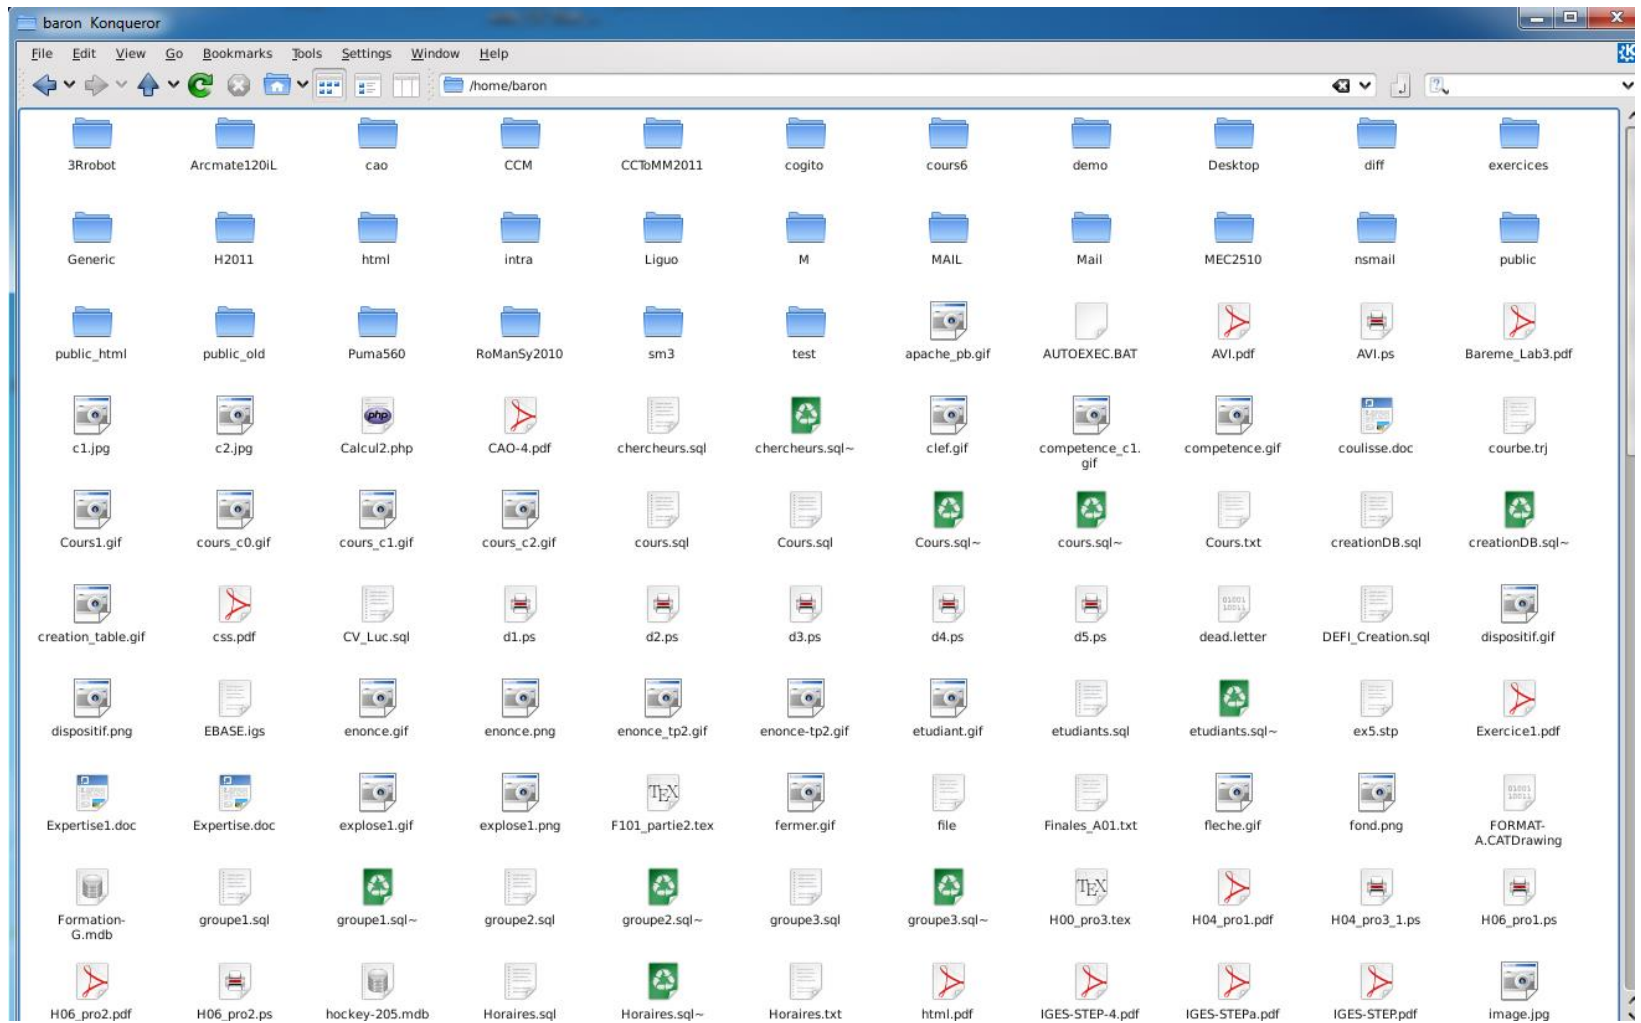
baron Konqueror

File Edit View Go Bookmarks Tools Settings Window Help

/home/baron

3Rrobot Arcmate120iL cao CCM CCToMM2011 cogito cours6 demo Desktop diff exercices

Generic H2011 html intra Liguo M MAIL Mail MEC2510 nsmail public

public_html public_old Puma560 RoManSy2010 sm3 test apache_pb.gif AUTOEXEC.BAT AVI.pdf AVI.ps Bareme_Lab3.pdf

c1.jpg c2.jpg Calcul2.php CAO-4.pdf chercheurs.sql chercheurs.sql~ clef.gif competence_c1.gif competence.gif coulisse.doc courbe.trj

Cours1.gif cours_c0.gif cours_c1.gif cours_c2.gif cours.sql Cours.sql Cours.sql~ cours.sql~ Cours.txt creationDB.sql creationDB.sql~

creation_table.gif css.pdf CV_Luc.sql d1.ps d2.ps d3.ps d4.ps d5.ps dead.letter DEFI_Creation.sql dispositif.gif

dispositif.png EBASE.igs enonce.gif enonce.png enonce_tp2.gif enonce-tp2.gif etudiant.gif etudiants.sql etudiants.sql~ ex5.stp Exercice1.pdf

Expertise1.doc Expertise.doc explose1.gif explose1.png F101_partie2.tex fermer.gif file Finales_A01.txt fleche.gif fond.png FORMAT-A.CATDrawing

Formation-G.mdb groupe1.sql groupe1.sql~ groupe2.sql groupe2.sql~ groupe3.sql groupe3.sql~ H00_pro3.tex H04_pro1.pdf H04_pro3_1.ps H06_pro1.ps

H06_pro2.pdf H06_pro2.ps hockey-205.mdb Horaires.sql Horaires.sql~ Horaires.txt html.pdf IGES-STEP-4.pdf IGES-STEPa.pdf IGES-STEP.pdf image.jpg